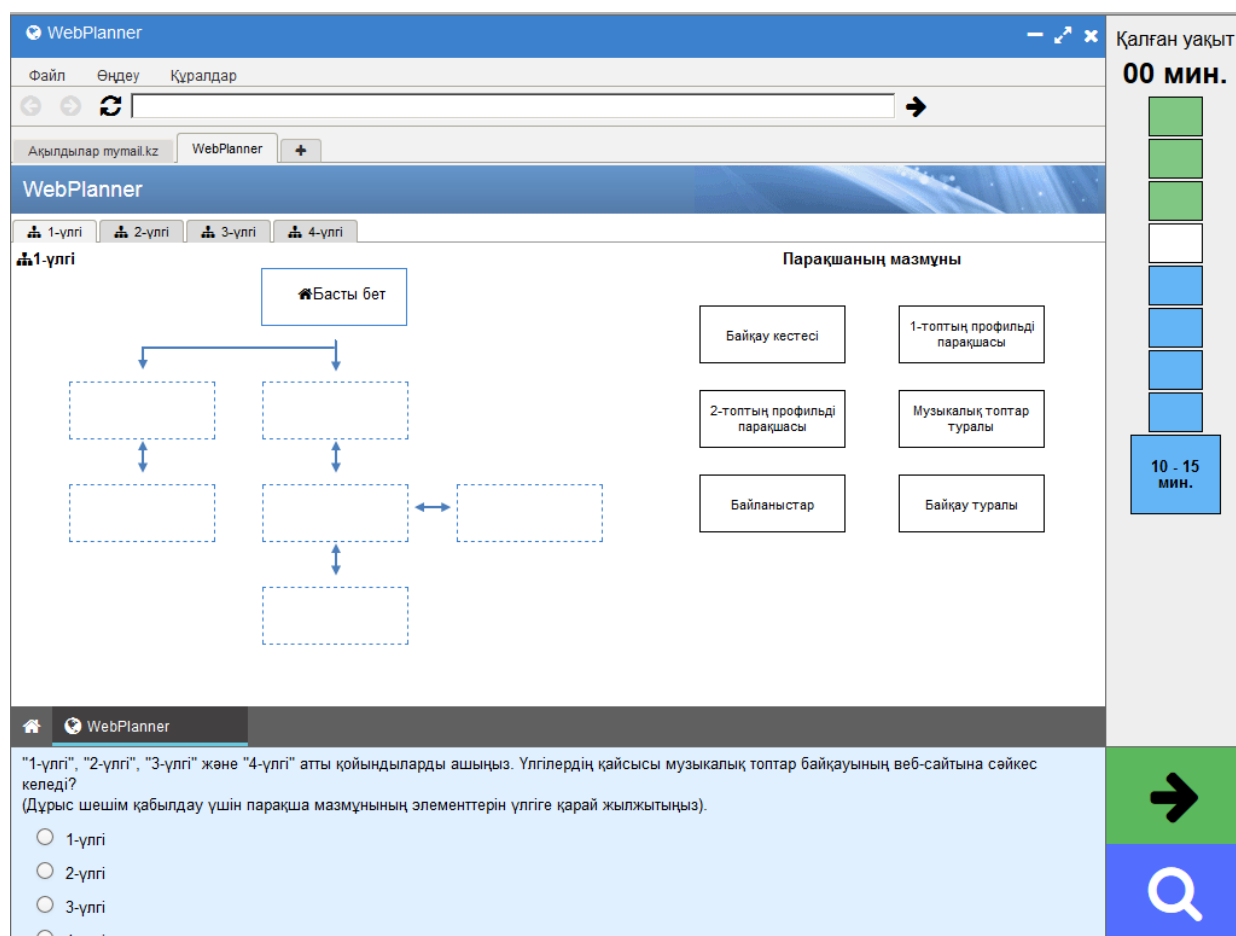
WebPlanner

Файл Өңдеу Құралдар

Ақылдылар mymail.kz WebPlanner +

WebPlanner

1-үлгі 2-үлгі 3-үлгі 4-үлгі

1-үлгі

Басты бет

Парақшаның мазмұны

Байқау кестесі

1-топтың профильді парақшасы

2-топтың профильді парақшасы

Музыкалық топтар туралы

Байланыстар

Байқау туралы

Қалған уақыт
00 мин.

10 - 15 мин.

WebPlanner

"1-үлгі", "2-үлгі", "3-үлгі" және "4-үлгі" атты қойындыларды ашыңыз. Үлгілердің қайсысы музыкалық топтар байқауының веб-сайтына сәйкес келеді?
(Дұрыс шешім қабылдау үшін парақша мазмұнының элементтерін үлгіге қарай жылжытыңыз).

1-үлгі
2-үлгі
3-үлгі
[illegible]